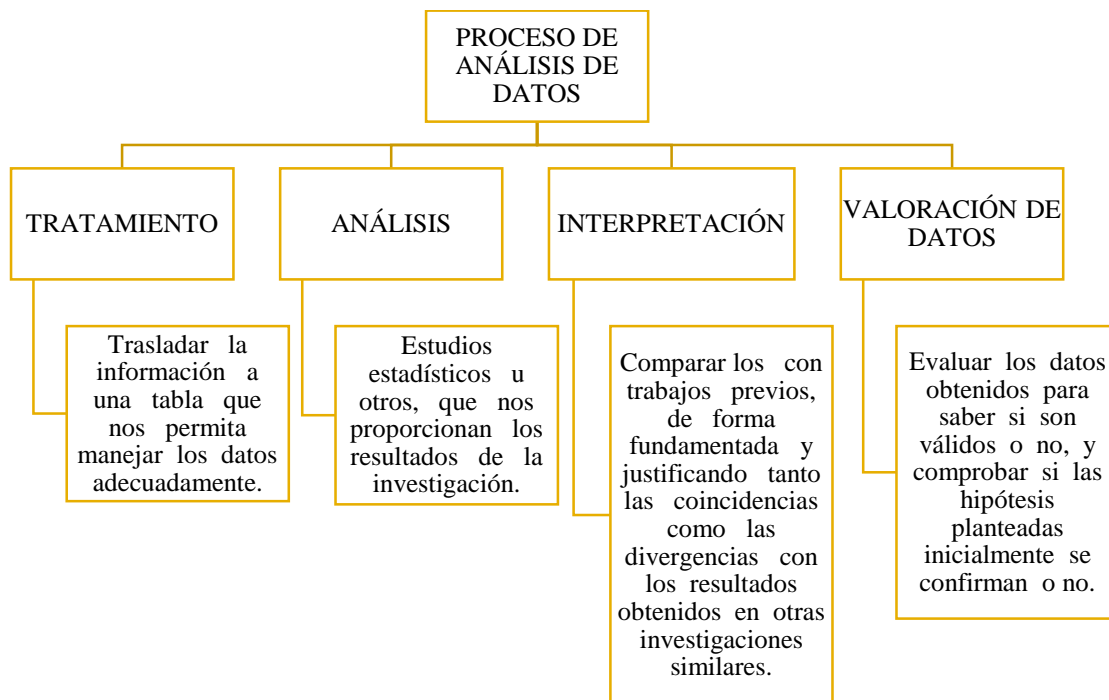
PROCESO DE ANÁLISIS DE DATOS

TRATAMIENTO

Trasladar la información a una tabla que nos permita manejar los datos adecuadamente.

ANÁLISIS

Estudios estadísticos u otros, que nos proporcionan los resultados de la investigación.

INTERPRETACIÓN

Comparar los con trabajos previos, de forma fundamentada y justificando tanto las coincidencias como las divergencias con los resultados obtenidos en otras investigaciones similares.

VALORACIÓN DE DATOS

Evaluar los datos obtenidos para saber si son válidos o no, y comprobar si las hipótesis planteadas inicialmente se confirman o no.